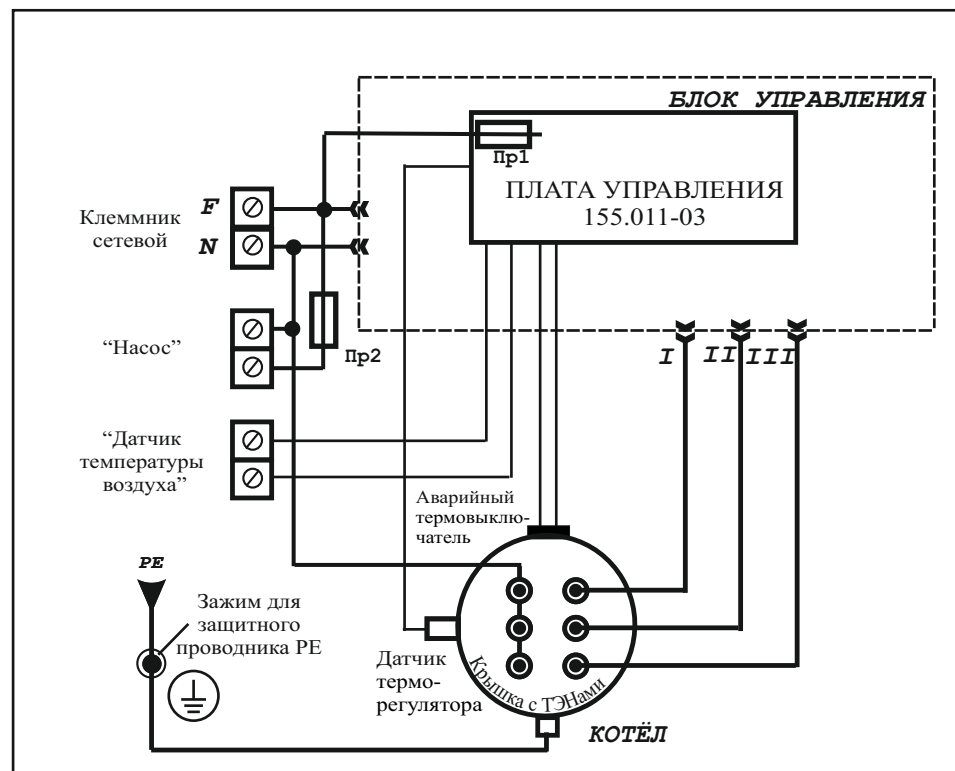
БЛОК УПРАВЛЕНИЯ

Пр1

ПЛАТА УПРАВЛЕНИЯ 155.011-03

Клеммник сетевой

F

N

“Насос”

Пр2

I II III

“Датчик температуры воздуха”

Аварийный термовыключатель

PE

Зажим для защитного проводника PE

Датчик терморегулятора

Крышка с ТЭНами

КОТЁЛ